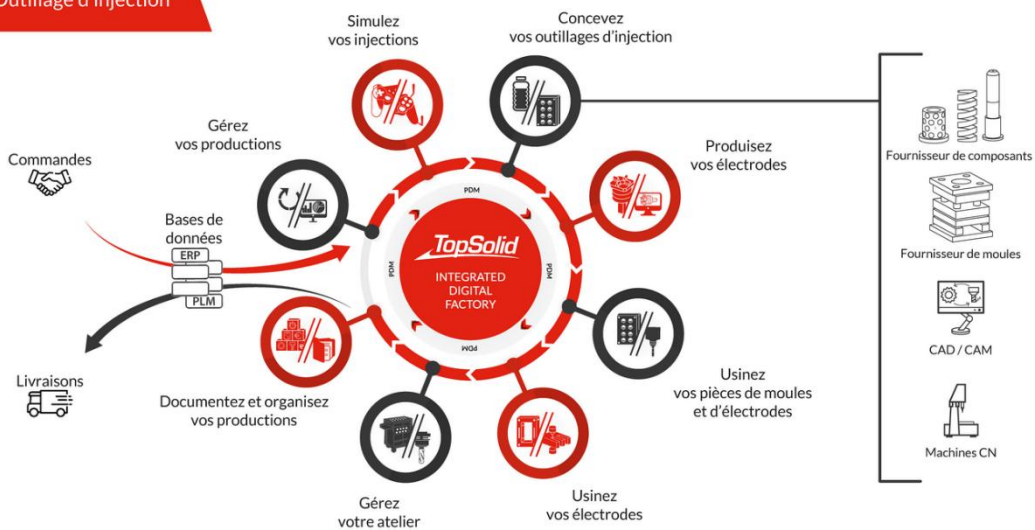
Outillage d'injection

Simulez vos injections

Concevez vos outillages d'injection

Gérez vos productions

Produisez vos électrodes

Commandes

Bases de données

ERP

PLM

PDM

PDM

PDM

PDM

TopSolid

INTEGRATED DIGITAL FACTORY

Livraisons

Documentez et organisez vos productions

Usinez vos pièces de moules et d'électrodes

Gérez votre atelier

Usinez vos électrodes

Fournisseur de composants

Fournisseur de moules

CAD / CAM

Machines CN